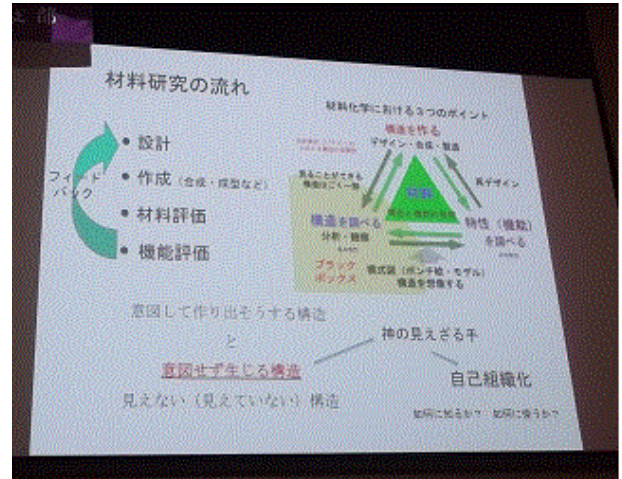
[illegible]部

材料研究の流れ

フィードバック

• 設計
• 作成（合成・成型など）
• 材料評価
• 機能評価

材料化学における３つのポイント

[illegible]

構造を作る
デザイン・合成・製造

見ることができる
構造はごく一部

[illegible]

構造を調べる
分析・観察

ブラック
ボックス

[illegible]

再デザイン

特性（機能）
を調べる

構成論（ポンチ絵・モデル）
構造を想像する

意図して作り出そうする構造

と

意図せず生じる構造

見えない（見えていない）構造

神の見えざる手

自己組織化

如何に知るか？　如何に使うか？